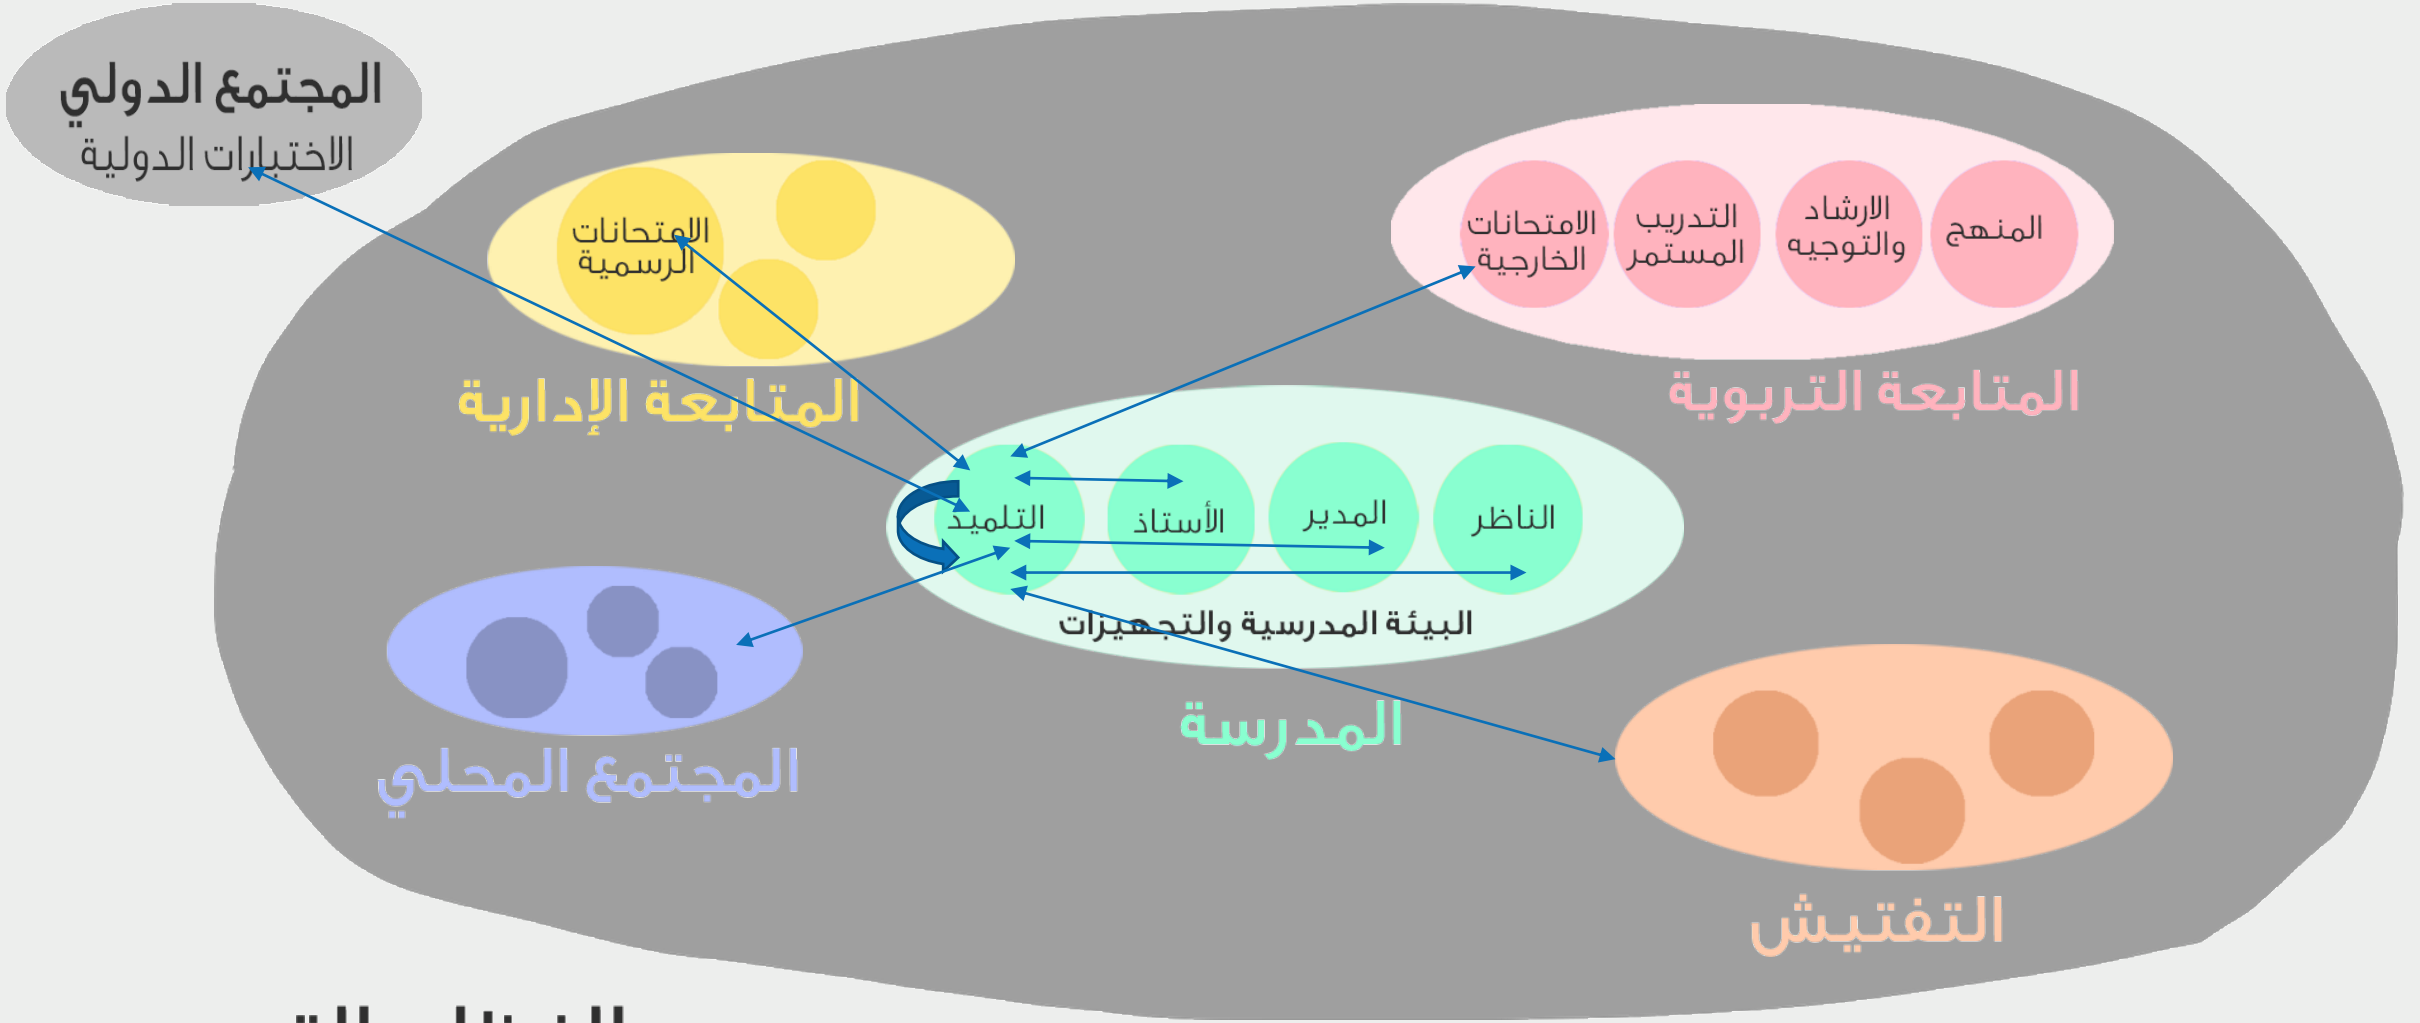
المجتمع الدولي
الاختبارات الدولية

الامتحانات الرسمية

المتابعة الإدارية

الامتحانات الخارجية
التدريب المستمر
الارشاد والتوجيه
المنهج

المتابعة التربوية

التلميذ
الأستاذ
المدير
الناظر
البيئة المدرسية والتجهيزات

المدرسة

المجتمع المحلي

التفتيش

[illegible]